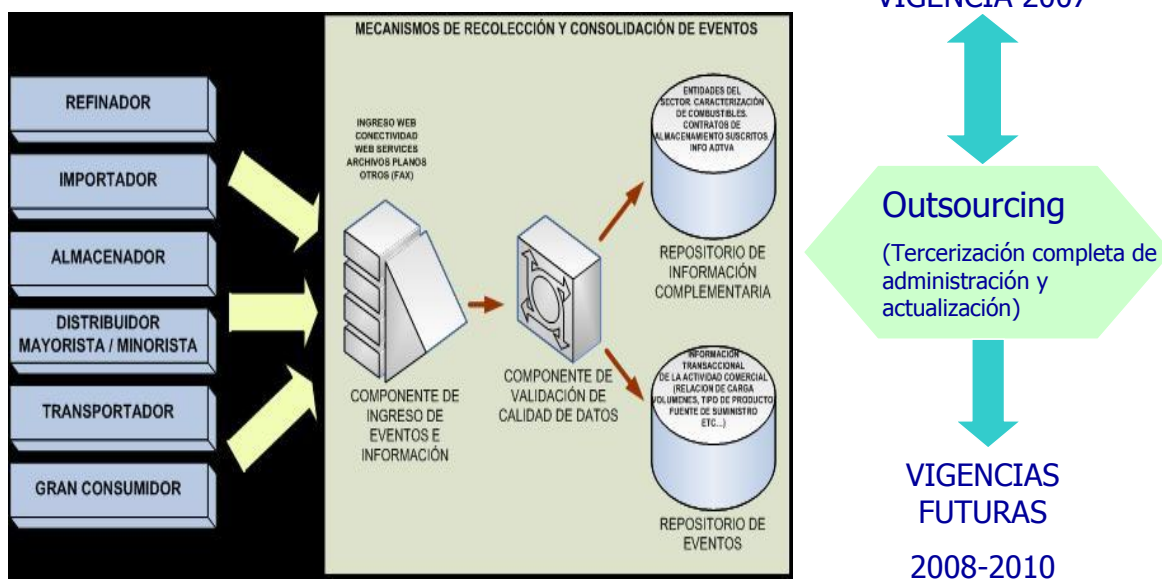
VIGENCIA 2007

MECANISMOS DE RECOLECCIÓN Y CONSOLIDACIÓN DE EVENTOS

REFINADOR

IMPORTADOR

ALMACENADOR

DISTRIBUIDOR MAYORISTA / MINORISTA

TRANSPORTADOR

GRAN CONSUMIDOR

INGRESO WEB
CONECTIVIDAD
WEB SERVICES
ARCHIVOS PLANOS
OTROS (FAX)

COMPONENTE DE INGRESO DE EVENTOS E INFORMACIÓN

COMPONENTE DE VALIDACIÓN DE CALIDAD DE DATOS

ENTIDADES DEL SECTOR. CARACTERIZACIÓN DE COMBUSTIBLES. CONTRATOS DE ALMACENAMIENTO SUSCRITOS INFO ADTVA

REPOSITORIO DE INFORMACIÓN COMPLEMENTARIA

INFORMACION TRANSACCIONAL DE LA ACTIVIDAD COMERCIAL (RELACION DE CARGA VOLUMENES, TIPO DE PRODUCTO FUENTE DE SUMINISTRO ETC...)

REPOSITORIO DE EVENTOS

Outsourcing

(Tercerización completa de administración y actualización)

VIGENCIAS FUTURAS

2008-2010